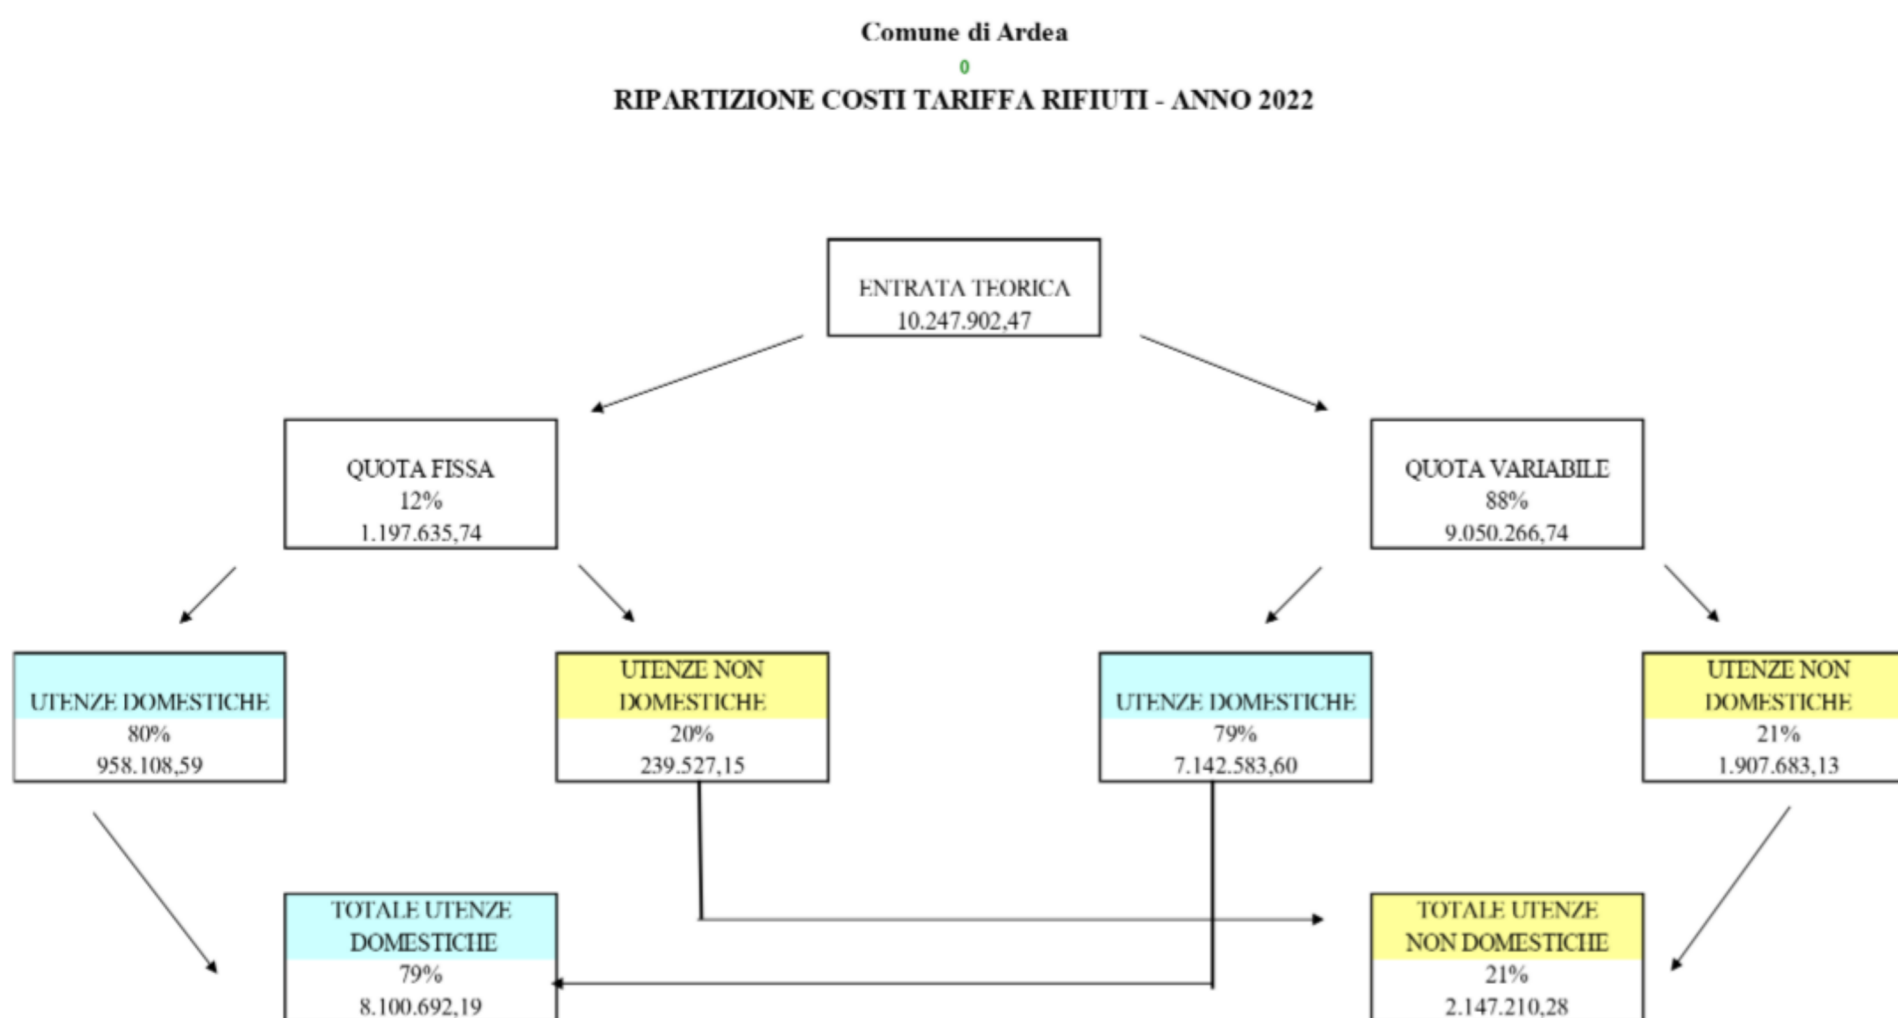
Comune di Ardea
0
RIPARTIZIONE COSTI TARIFFA RIFIUTI - ANNO 2022

ENTRATA TEORICA
10.247.902,47

QUOTA FISSA
12%
1.197.635,74

QUOTA VARIABILE
88%
9.050.266,74

UTENZE DOMESTICHE
80%
958.108,59

UTENZE NON DOMESTICHE
20%
239.527,15

UTENZE DOMESTICHE
79%
7.142.583,60

UTENZE NON DOMESTICHE
21%
1.907.683,13

TOTALE UTENZE DOMESTICHE
79%
8.100.692,19

TOTALE UTENZE NON DOMESTICHE
21%
2.147.210,28